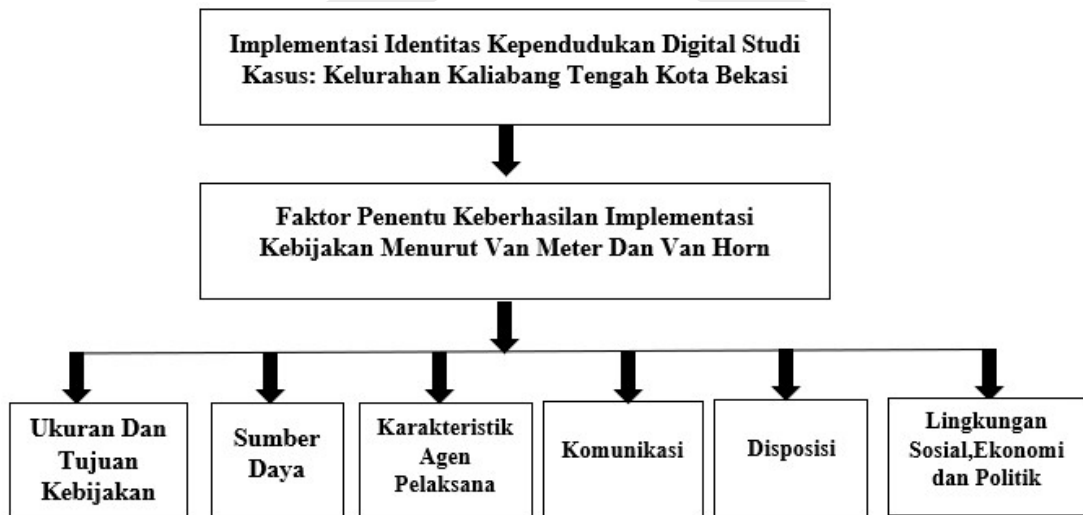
Implementasi Identitas Kependudukan Digital Studi Kasus: Kelurahan Kaliabang Tengah Kota Bekasi

Faktor Penentu Keberhasilan Implementasi Kebijakan Menurut Van Meter Dan Van Horn

Ukuran Dan Tujuan Kebijakan

Sumber Daya

Karakteristik Agen Pelaksana

Komunikasi

Disposisi

Lingkungan Sosial,Ekonomi dan Politik